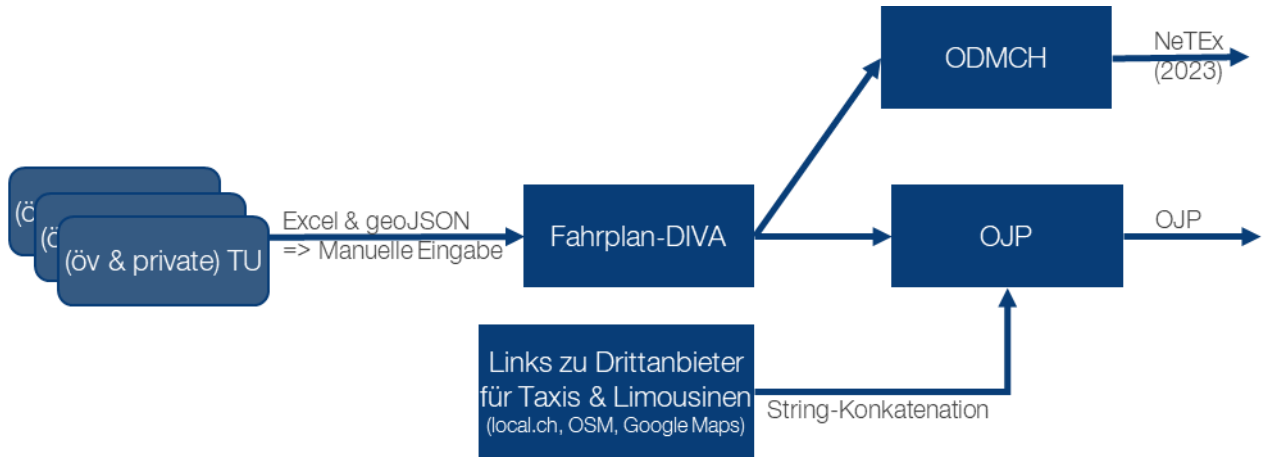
(öv

(öv

(öv & private) TU

Excel & geoJSON
=> Manuelle Eingabe

Fahrplan-DIVA

ODMCH

NeTEx
(2023)

OJP

OJP

Links zu Drittanbieter
für Taxis & Limousinen
(local.ch, OSM, Google Maps)

String-Konkatenation